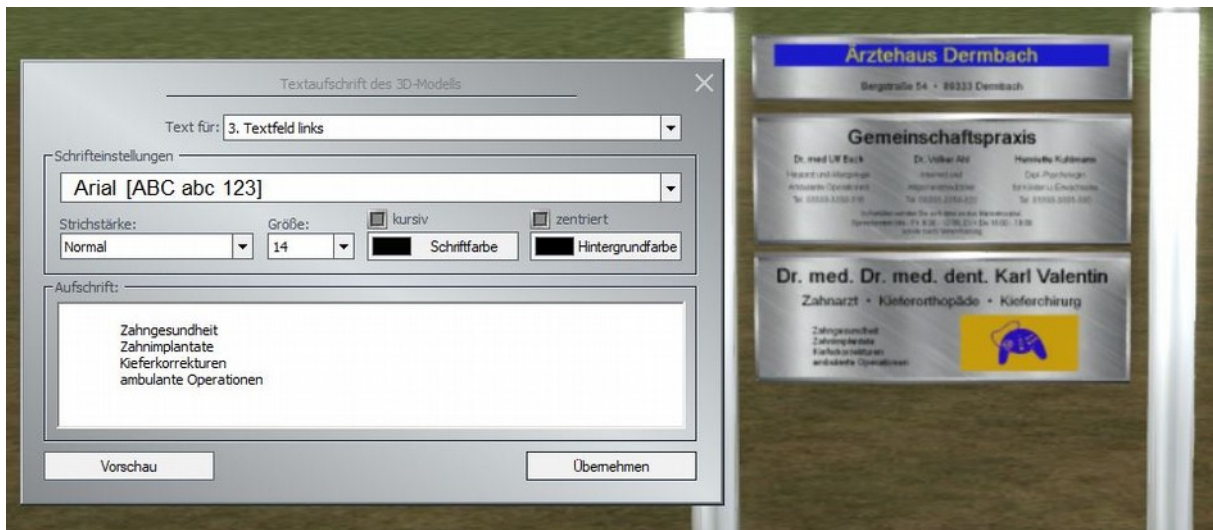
Textaufschrift des 3D-Modells

Text für: 3. Textfeld links

Schrifteinstellungen

Arial [ABC abc 123]

Strichstärke: Normal

Größe: 14

kursiv

zentriert

Schriftfarbe

Hintergrundfarbe

Aufschrift:

Zahngesundheit
Zahnimplantate
Kieferkorrekturen
ambulante Operationen

Vorschau

Übernehmen

Ärztehaus Dermbach

Bergstraße 54 • 89333 Dermbach

Gemeinschaftspraxis

Dr. med Ulf Esch

Dr. Volker Ahl

Henriette Kuhlmann

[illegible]

Dr. med. Dr. med. dent. Karl Valentin

Zahnarzt • Kieferorthopäde • Kieferchirurg

Zahngesundheit
Zahnimplantate
Kieferkorrekturen
ambulante Operationen